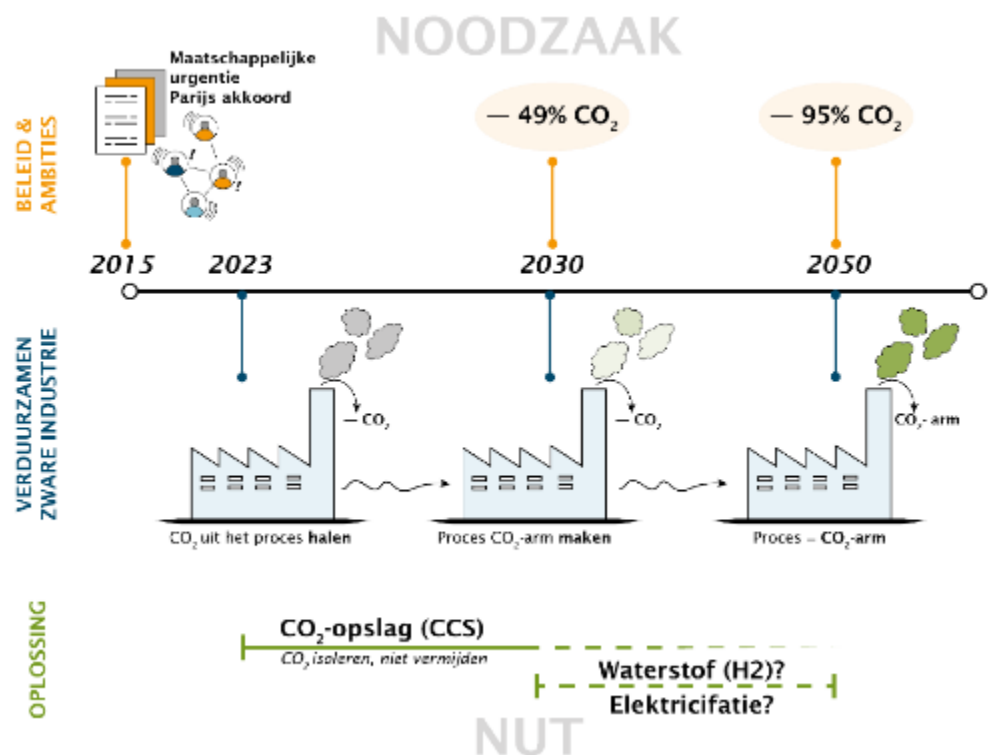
NOODZAAK

Maatschappelijke urgentie
Parijs akkoord

BELEID & AMBITIES

— 49% $CO_2$

— 95% $CO_2$

2015
2023
2030
2050

VERDUURZAMEN ZWARE INDUSTRIE

— $CO_2$

— $CO_2$

$CO_2$- arm

$CO_2$ uit het proces **halen**

Proces $CO_2$-arm **maken**

Proces – **$CO_2$-arm**

OPLOSSING

$CO_2$-opslag (CCS)
$CO_2$ isoleren, niet vermijden

Waterstof (H2)?
Elektricifatie?

NUT